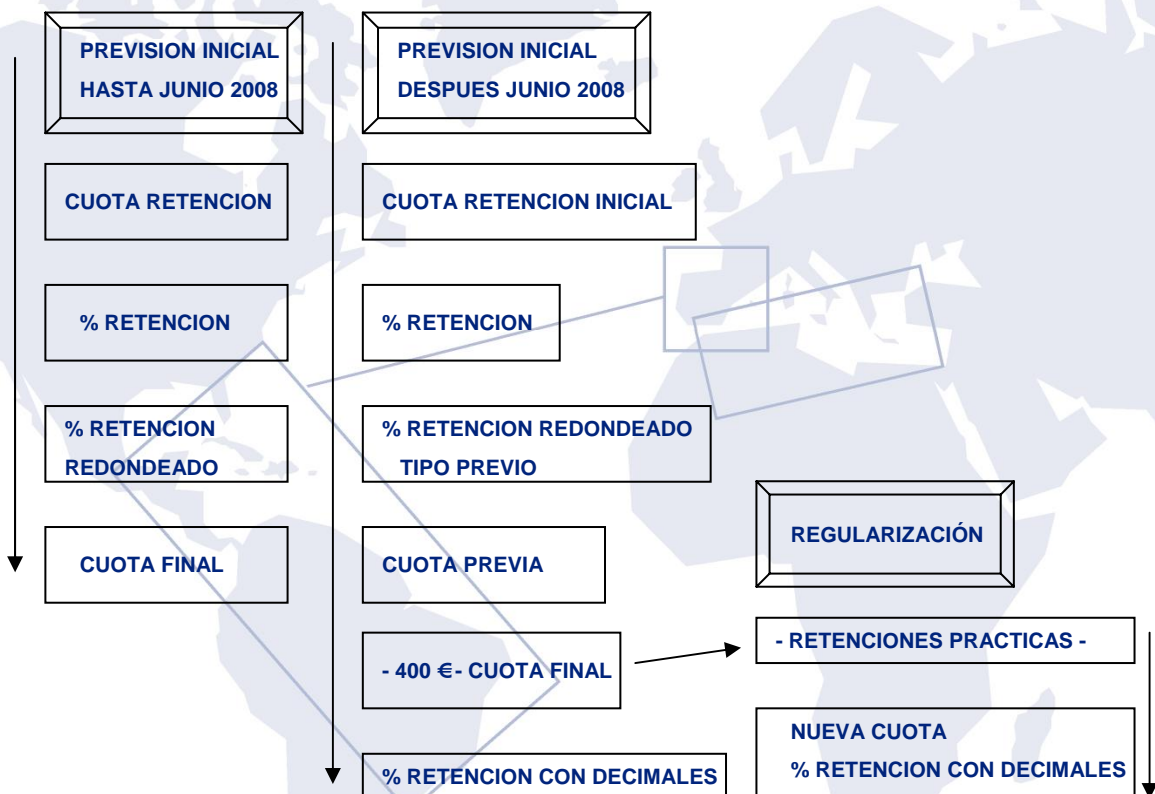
PREVISION INICIAL HASTA JUNIO 2008

CUOTA RETENCION

% RETENCION

% RETENCION REDONDEADO

CUOTA FINAL

PREVISION INICIAL DESPUES JUNIO 2008

CUOTA RETENCION INICIAL

% RETENCION

% RETENCION REDONDEADO TIPO PREVIO

CUOTA PREVIA

- 400 €- CUOTA FINAL

% RETENCION CON DECIMALES

REGULARIZACIÓN

- RETENCIONES PRACTICAS -

NUEVA CUOTA
% RETENCION CON DECIMALES